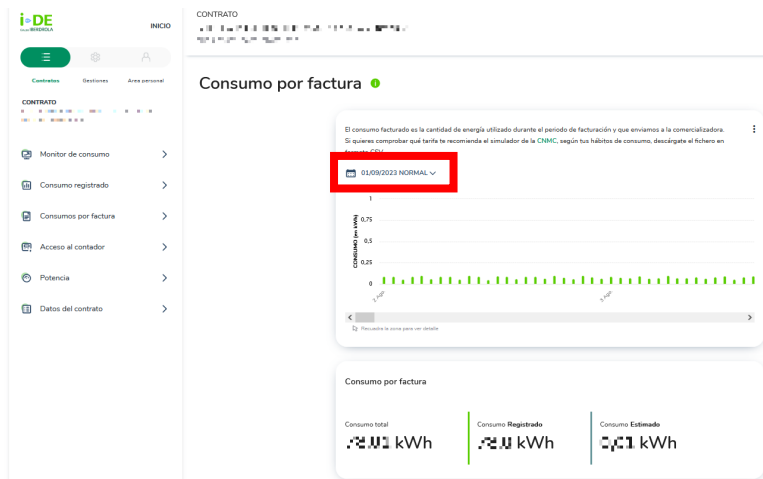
i-DE
Grupo IBERDROLA

INICIO

Contratos Gestiones Área personal

CONTRATO
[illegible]

Monitor de consumo
Consumo registrado
Consumos por factura
Acceso al contador
Potencia
Datos del contrato

CONTRATO
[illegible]

Consumo por factura

El consumo facturado es la cantidad de energía utilizado durante el periodo de facturación y que enviamos a la comercializadora.
Si quieres comprobar qué tarifa te recomienda el simulador de la CNMC, según tus hábitos de consumo, descárgate el fichero en formato CSV.

01/09/2023 NORMAL

1
0.75
0.5
0.25
0
CONSUMO (en kWh)
2 ago
9 ago

Recuadra la zona para ver detalle

Consumo por factura

Consumo total
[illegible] kWh

Consumo Registrado
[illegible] kWh

Consumo Estimado
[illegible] kWh